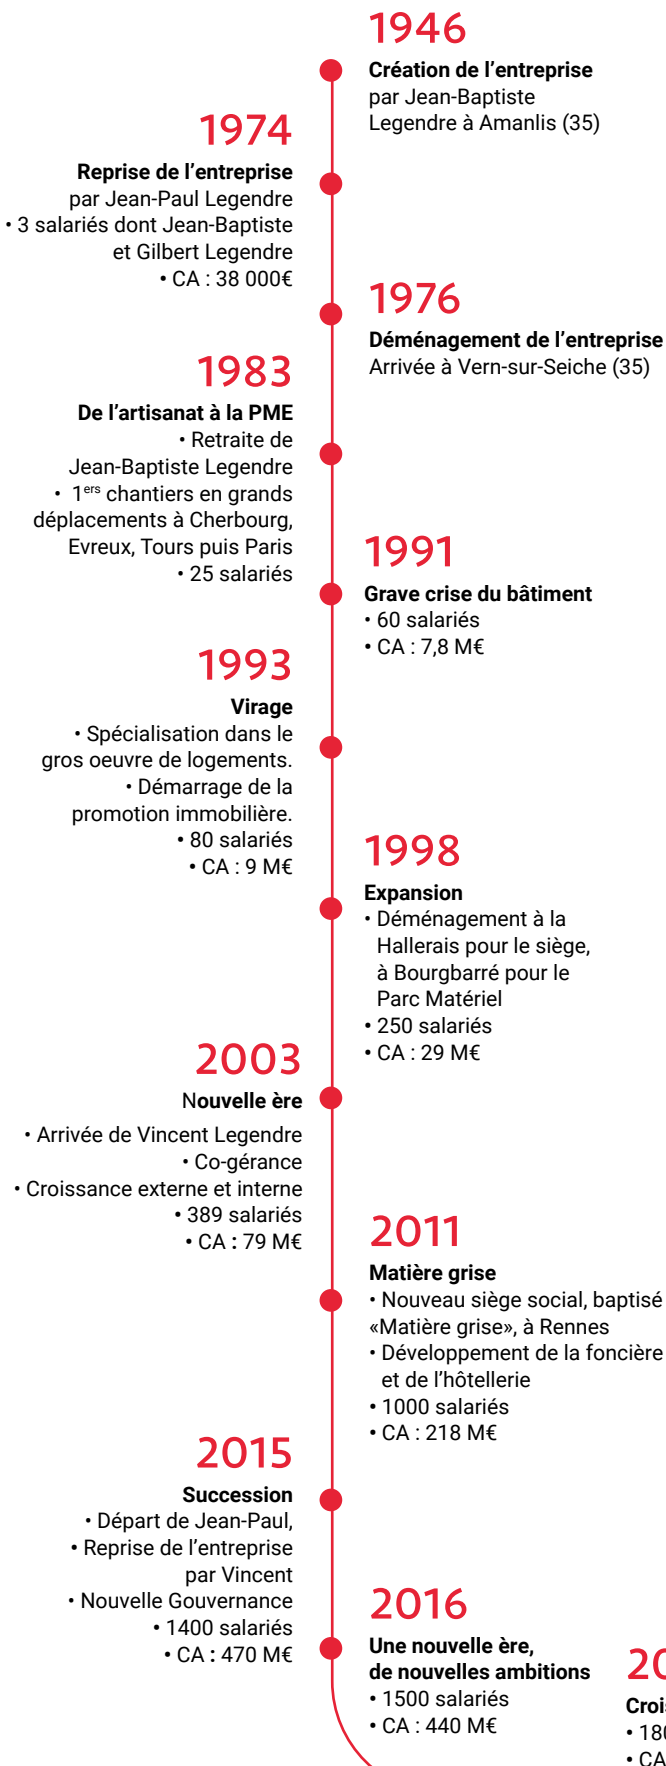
1946
**Création de l'entreprise** par Jean-Baptiste Legendre à Amanlis (35)

1974
**Reprise de l'entreprise** par Jean-Paul Legendre
• 3 salariés dont Jean-Baptiste et Gilbert Legendre
• CA : 38 000€

1976
**Déménagement de l'entreprise**
Arrivée à Vern-sur-Seiche (35)

1983
**De l'artisanat à la PME**
• Retraite de Jean-Baptiste Legendre
• $1^{ers}$ chantiers en grands déplacements à Cherbourg, Evreux, Tours puis Paris
• 25 salariés

1991
**Grave crise du bâtiment**
• 60 salariés
• CA : 7,8 M€

1993
**Virage**
• Spécialisation dans le gros oeuvre de logements.
• Démarrage de la promotion immobilière.
• 80 salariés
• CA : 9 M€

1998
**Expansion**
• Déménagement à la Hallerais pour le siège, à Bourgbarré pour le Parc Matériel
• 250 salariés
• CA : 29 M€

2003
**Nouvelle ère**
• Arrivée de Vincent Legendre
• Co-gérance
• Croissance externe et interne
• 389 salariés
• CA : 79 M€

2011
**Matière grise**
• Nouveau siège social, baptisé «Matière grise», à Rennes
• Développement de la foncière et de l'hôtellerie
• 1000 salariés
• CA : 218 M€

2015
**Succession**
• Départ de Jean-Paul,
• Reprise de l'entreprise par Vincent
• Nouvelle Gouvernance
• 1400 salariés
• CA : 470 M€

2016
**Une nouvelle ère, de nouvelles ambitions**
• 1500 salariés
• CA : 440 M€

20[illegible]
**Crois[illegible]**
• 18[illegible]
• CA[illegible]